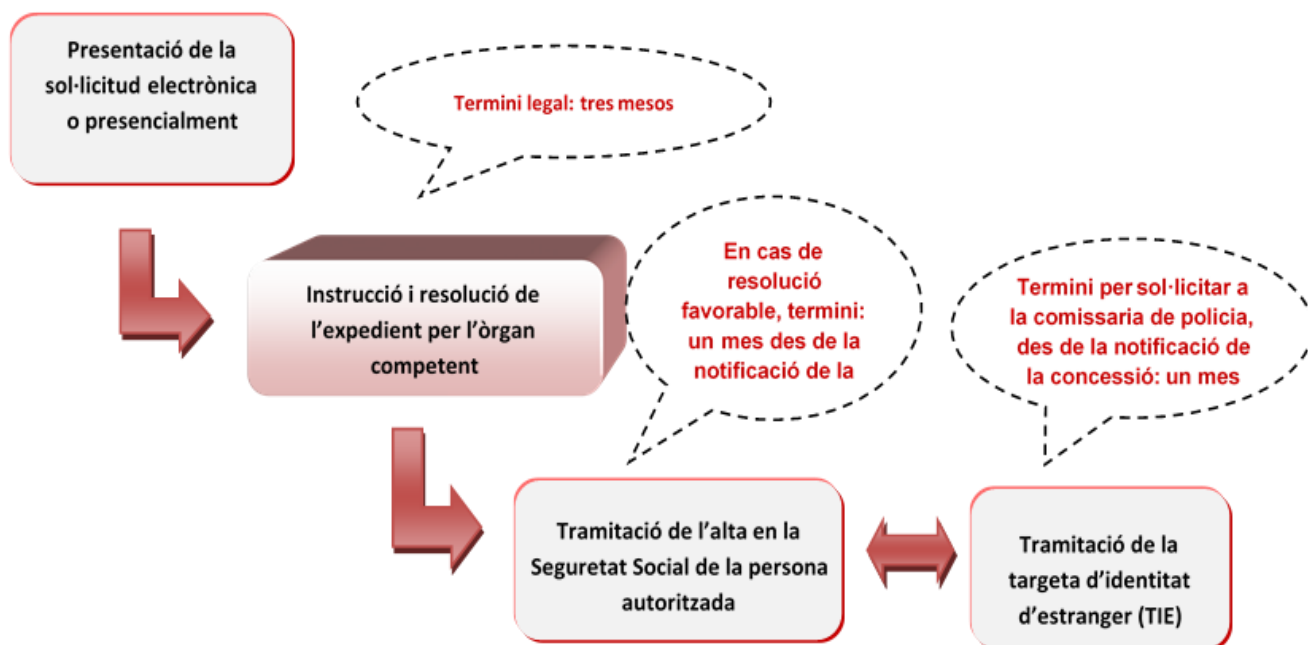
Presentació de la sol·licitud electrònica o presencialment

Termini legal: tres mesos

Instrucció i resolució de l'expedient per l'òrgan competent

En cas de resolució favorable, termini: un mes des de la notificació de la

Termini per sol·licitar a la comissaria de policia, des de la notificació de la concessió: un mes

Tramitació de l'alta en la Seguretat Social de la persona autoritzada

Tramitació de la targeta d'identitat d'estranger (TIE)